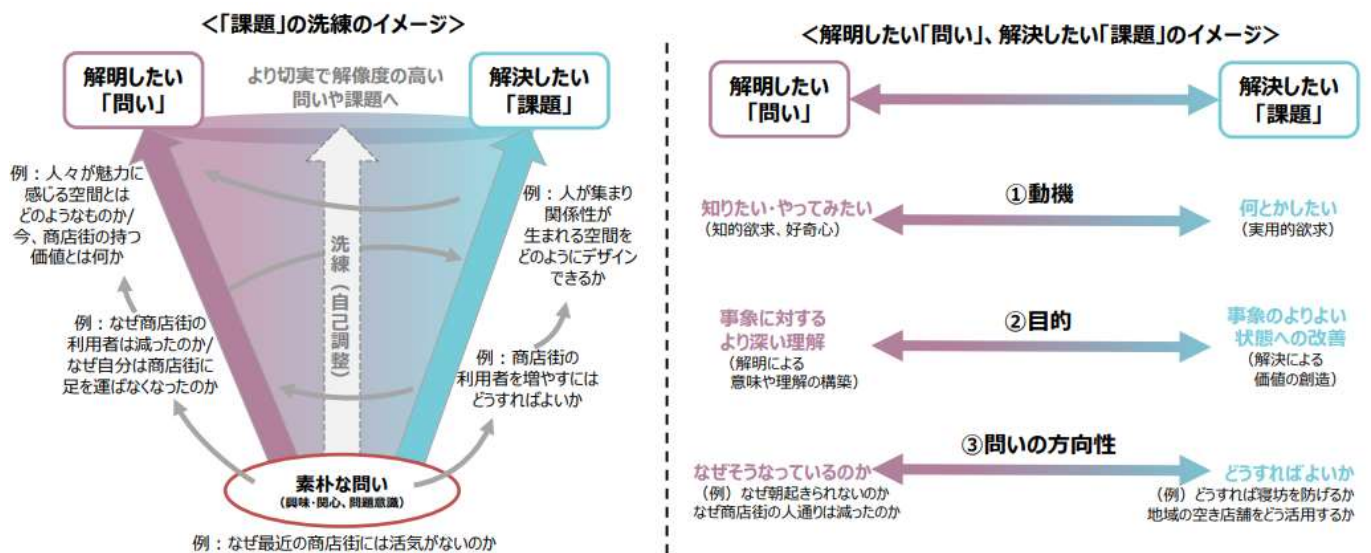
<「課題」の洗練のイメージ>

解明したい「問い」

より切実で解像度の高い問いや課題へ

解決したい「課題」

例：人々が魅力に感じる空間とはどのようなものか/今、商店街の持つ価値とは何か

洗練（自己調整）

例：人が集まり関係性が生まれる空間をどのようにデザインできるか

例：なぜ商店街の利用者は減ったのか/なぜ自分は商店街に足を運ばなくなったのか

例：商店街の利用者を増やすにはどうすればよいか

素朴な問い
（興味・関心、問題意識）

例：なぜ最近の商店街には活気がないのか

<解明したい「問い」、解決したい「課題」のイメージ>

解明したい「問い」

解決したい「課題」

①動機

知りたい・やってみたい
（知的欲求、好奇心）

何とかしたい
（実用的欲求）

②目的

事象に対するより深い理解
（解明による意味や理解の構築）

事象のよりよい状態への改善
（解決による価値の創造）

③問いの方向性

なぜそうなっているのか
（例）なぜ朝起きられないのか
なぜ商店街の人通りは減ったのか

どうすればよいか
（例）どうすれば寝坊を防げるか
地域の空き店舗をどう活用するか